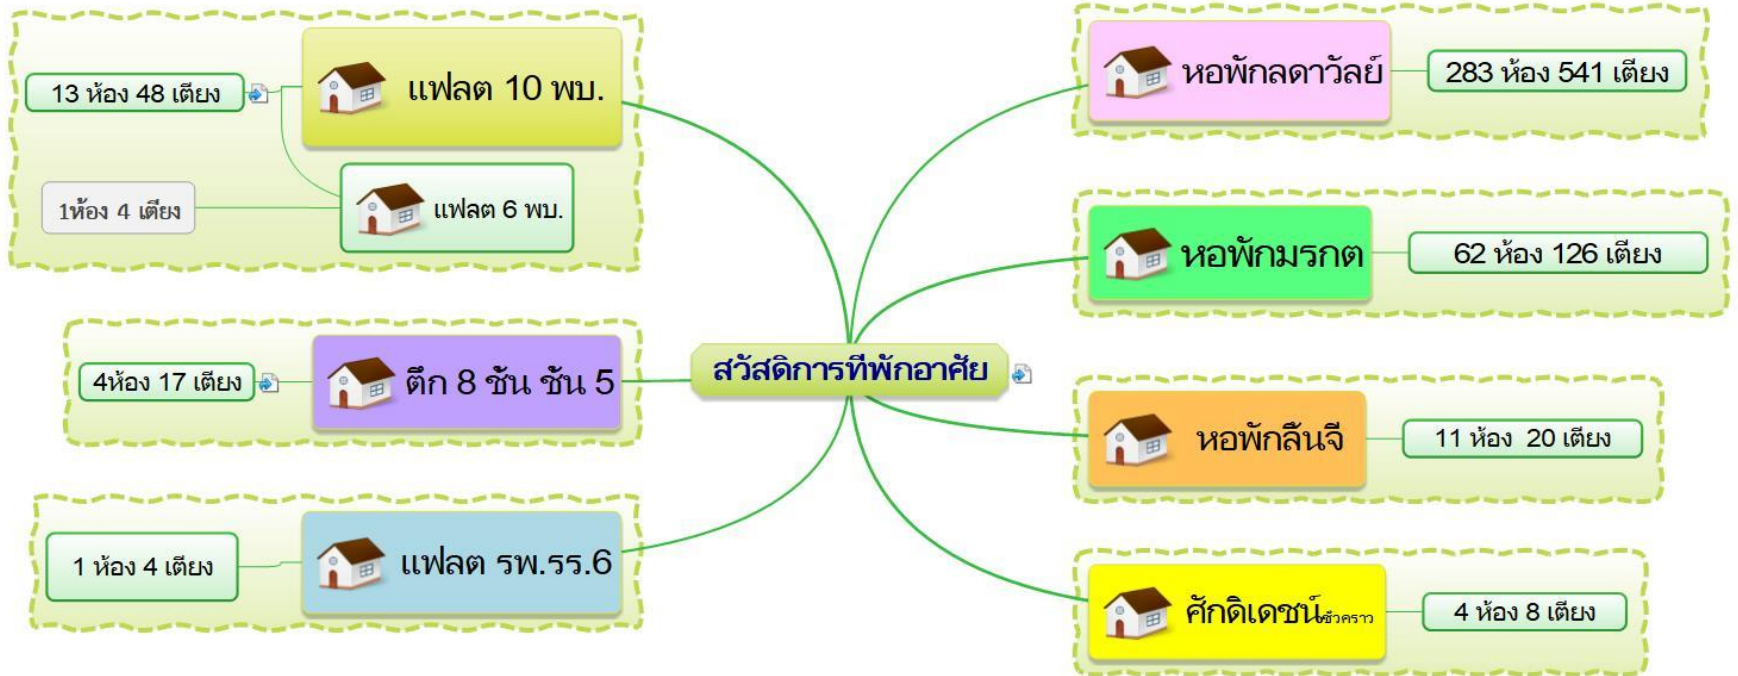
สวัสดิการที่พักอาศัย

13 ห้อง 48 เตียง
แฟลต 10 พบ.

1ห้อง 4 เตียง
แฟลต 6 พบ.

4ห้อง 17 เตียง
ตึก 8 ชั้น ชั้น 5

1 ห้อง 4 เตียง
แฟลต รพ.รร.6

หอพักลดาวัลย์
283 ห้อง 541 เตียง

หอพักมรกต
62 ห้อง 126 เตียง

หอพักลีนจี
11 ห้อง 20 เตียง

ศักดิเดชน์ชั่วคราว
4 ห้อง 8 เตียง